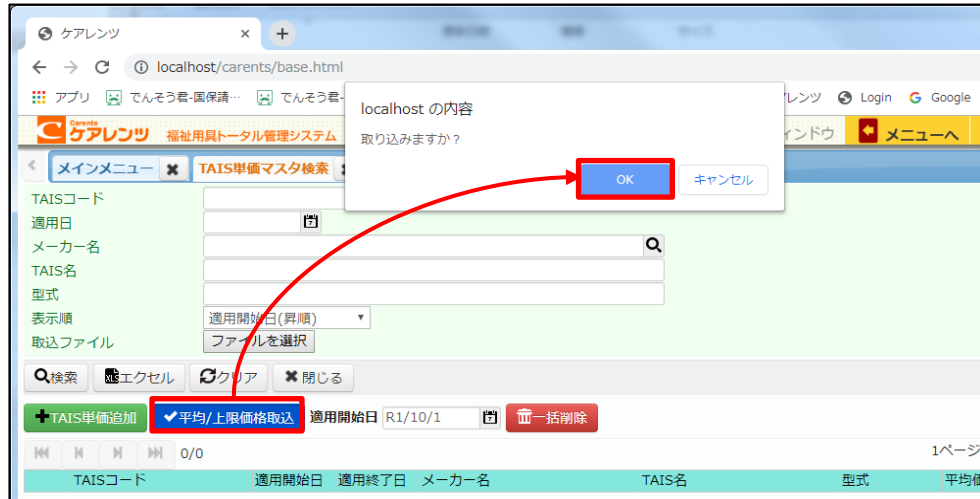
ケアレンツ ×
+
localhost/carents/base.html
アプリ でんそう君-国保請… でんそう君-
アレンツ Login Google
Carents ケアレンツ 福祉用具トータル管理システム
ィンドウ メニューへ
メインメニュー TAIS単価マスタ検索
localhost の内容
取り込みますか？
OK キャンセル
TAISコード
適用日
メーカー名
TAIS名
型式
表示順 適用開始日(昇順)
取込ファイル ファイルを選択
検索 エクセル クリア 閉じる
TAIS単価追加 平均/上限価格取込 適用開始日 R1/10/1 一括削除
0/0
1ページ
| TAISコード | 適用開始日 | 適用終了日 | メーカー名 | TAIS名 | 型式 | 平均価 |
|---|---|---|---|---|---|---|